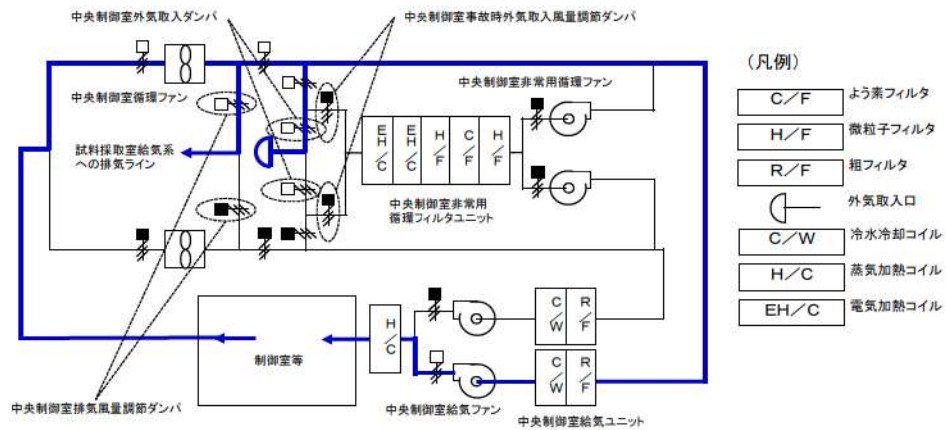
中央制御室外気取入ダンパ

中央制御室事故時外気取入風量調節ダンパ

中央制御室循環ファン

中央制御室非常用循環ファン

試料採取室給気系への排気ライン

E/H/C | E/H/C | H/F | C/F | H/F

中央制御室非常用循環フィルタユニット

制御室等

H/C

C/W | R/F

C/W | R/F

中央制御室排気風量調節ダンパ

中央制御室給気ファン

中央制御室給気ユニット

（凡例）

C／F よう素フィルタ

H／F 微粒子フィルタ

R／F 粗フィルタ

外気取入口

C／W 冷水冷却コイル

H／C 蒸気加熱コイル

EH／C 電気加熱コイル